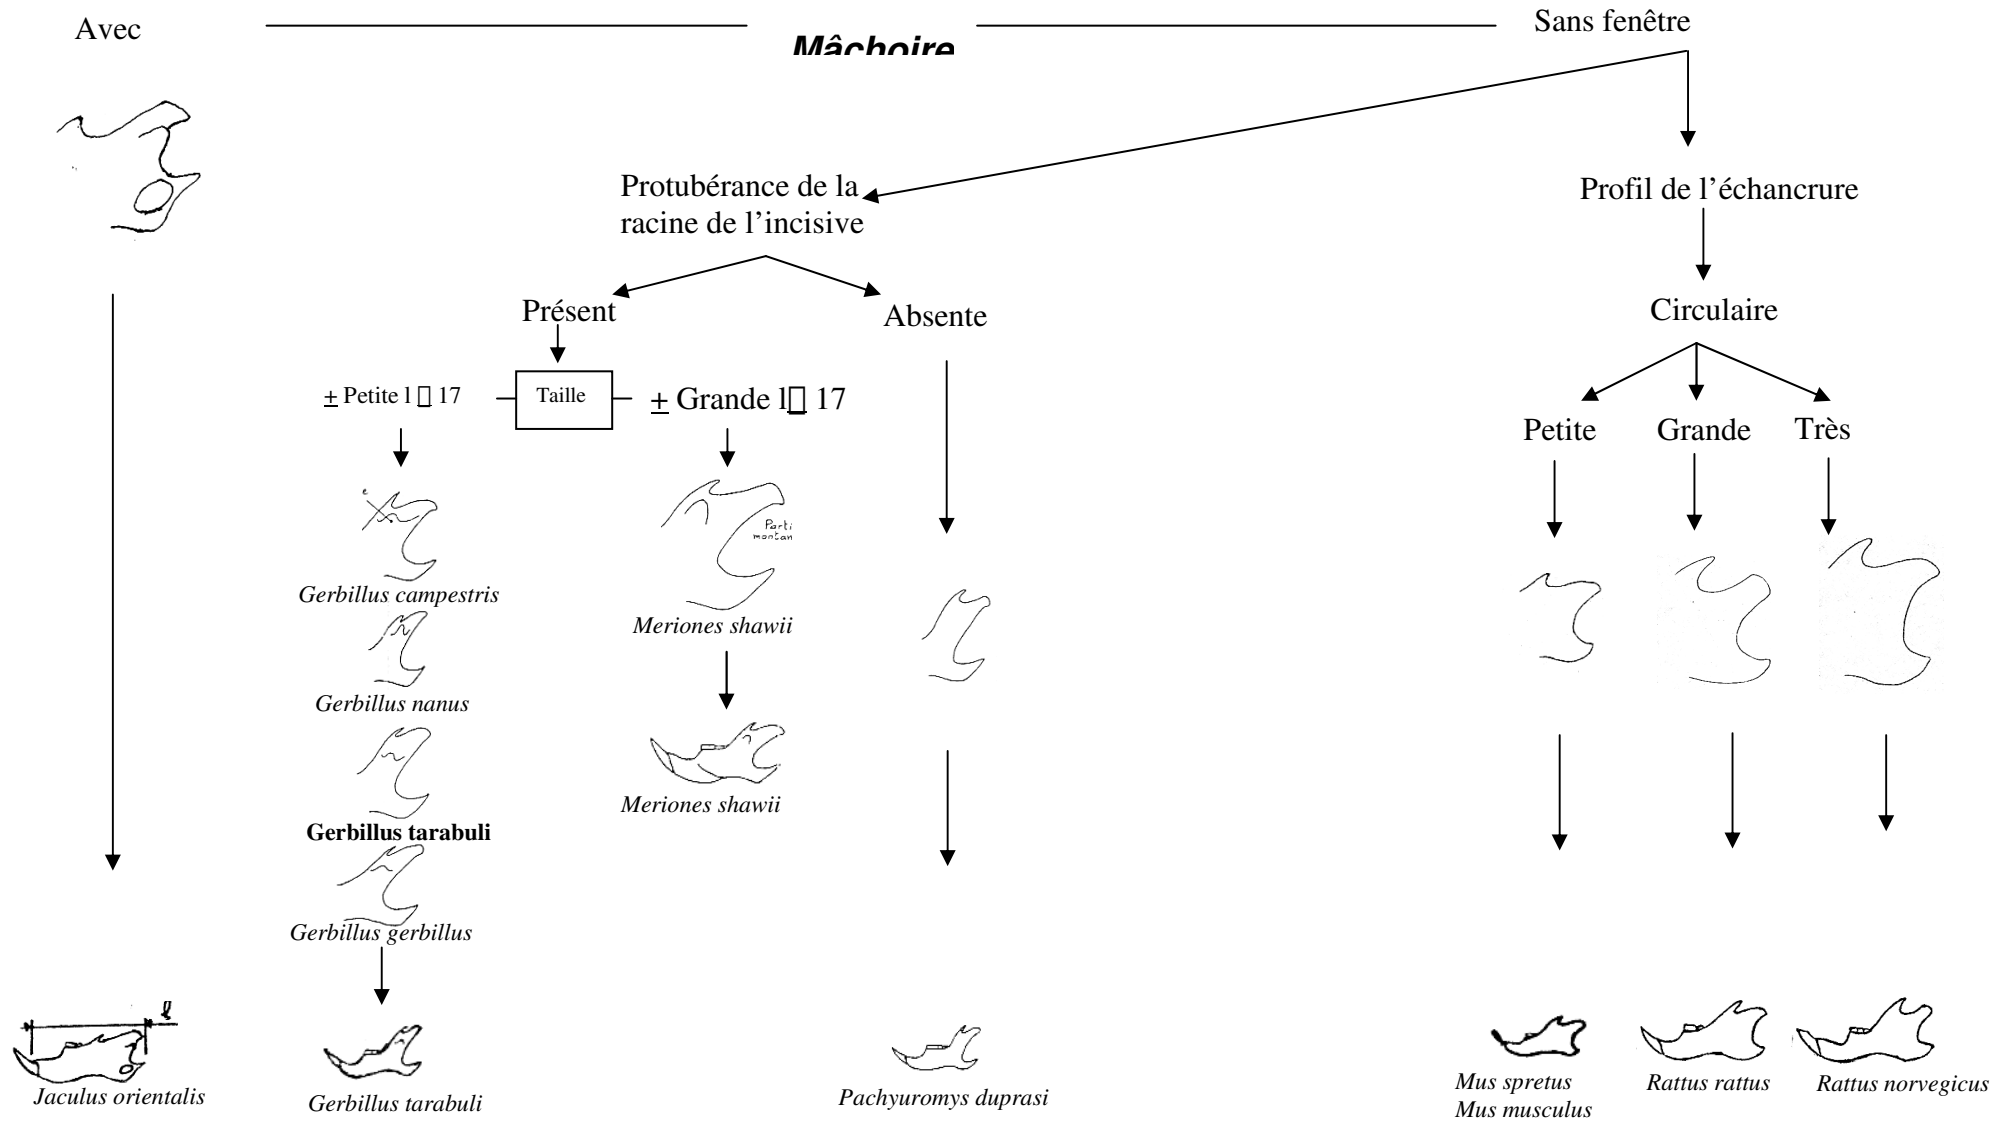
Avec

Mâchoire

Sans fenêtre

Protubérance de la racine de l'incisive

Profil de l'échancrure

Présent

Absente

Circulaire

± Petite l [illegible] 17

Taille

± Grande l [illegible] 17

Petite

Grande

Très

Gerbillus campestris

Parti montan

Meriones shawii

Gerbillus nanus

Meriones shawii

Gerbillus tarabuli

Gerbillus gerbillus

l

Jaculus orientalis

Gerbillus tarabuli

Pachyuromys duprasi

Mus spretus
Mus musculus

Rattus rattus

Rattus norvegicus